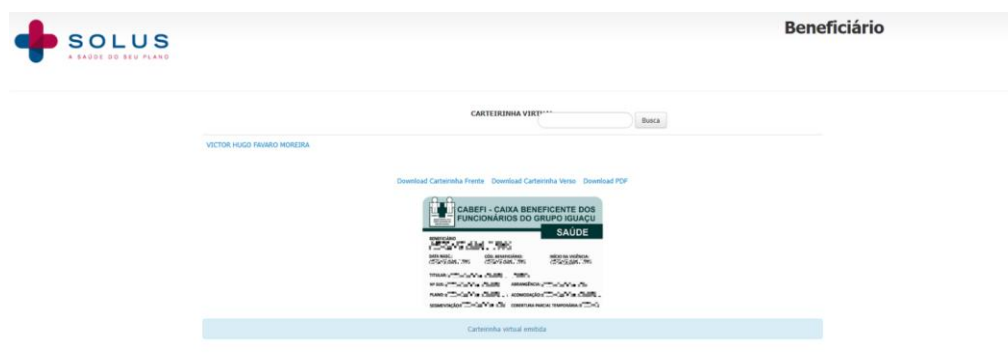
SOLUS
A SAÚDE DO SEU PLANO

Beneficiário

CARTEIRINHA VIRT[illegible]

Busca

VICTOR HUGO FAVARO MOREIRA

Download Carteirinha Frente Download Carteirinha Verso Download PDF

CABEFI - CAIXA BENEFICENTE DOS FUNCIONÁRIOS DO GRUPO IGUAÇU

SAÚDE

BENEFICIÁRIO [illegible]

DATA NASC.: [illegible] CÓD. BENEFICIÁRIO: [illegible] INÍCIO DA VIGÊNCIA: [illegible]

TITULAR: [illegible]

Nº SUS: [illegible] ABRANGÊNCIA: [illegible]

PLANO: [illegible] ACOMODAÇÃO: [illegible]

SEGMENTAÇÃO: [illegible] COBERTURA PARCIAL TEMPORÁRIA: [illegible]

Carteirinha virtual emitida